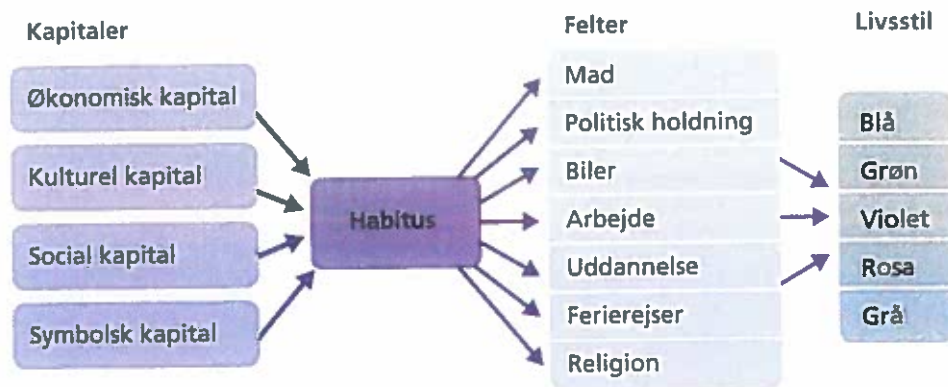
Kapitaler

Økonomisk kapital

Kulturel kapital

Social kapital

Symbolsk kapital

Habitus

Felter

Mad

Politisk holdning

Biler

Arbejde

Uddannelse

Ferierejser

Religion

Livsstil

Blå

Grøn

Violet

Rosa

Grå